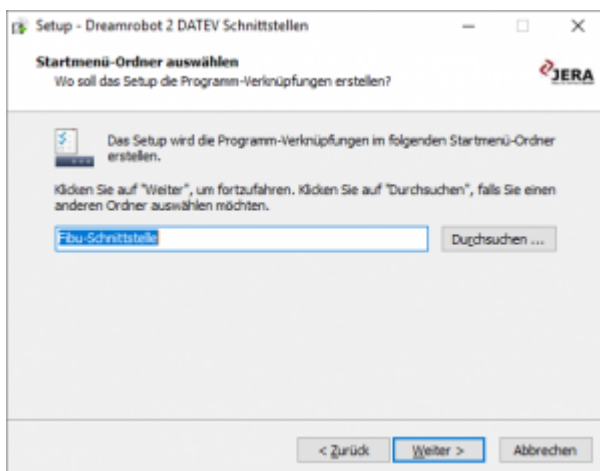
Setup - Dreamrobot 2 DATEV Schnittstellen

Startmenü-Ordner auswählen
Wo soll das Setup die Programm-Verknüpfungen erstellen?

JERA

Das Setup wird die Programm-Verknüpfungen im folgenden Startmenü-Ordner erstellen.

Klicken Sie auf "Weiter", um fortzufahren. Klicken Sie auf "Durchsuchen", falls Sie einen anderen Ordner auswählen möchten.

Fibu-Schnittstelle

Durchsuchen ...

< Zurück

Weiter >

Abbrechen